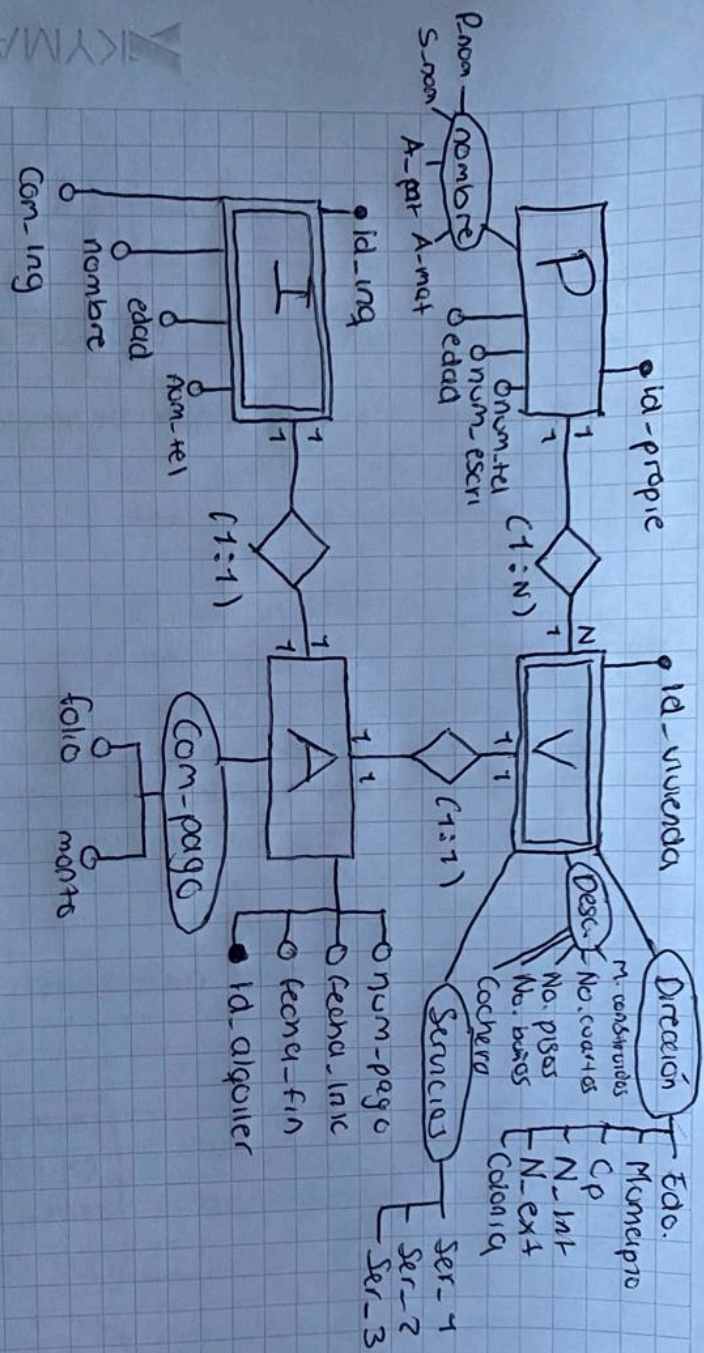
P.nom
S.nom
nombre
A-pat A-mat
P
id-propie
num.tel
num.escri
edad
1
1
(1:N)
N
1
V
id_vivienda
Direccion
Edo.
Municipio
CP
N_Int
N_ext
Colonia
Desc.
M. construidos
No. cuartos
No. pisos
No. baños
Cochera
Servicios
Ser_1
Ser_2
Ser_3
(1:1)
1
1
1
1
A
num-pago
fecha_inic
fecha_fin
id_alquiler
Com-pago
folio
monto
I
id_ing
num-tel
edad
nombre
Com_ing
1
1
(1:1)
1
1